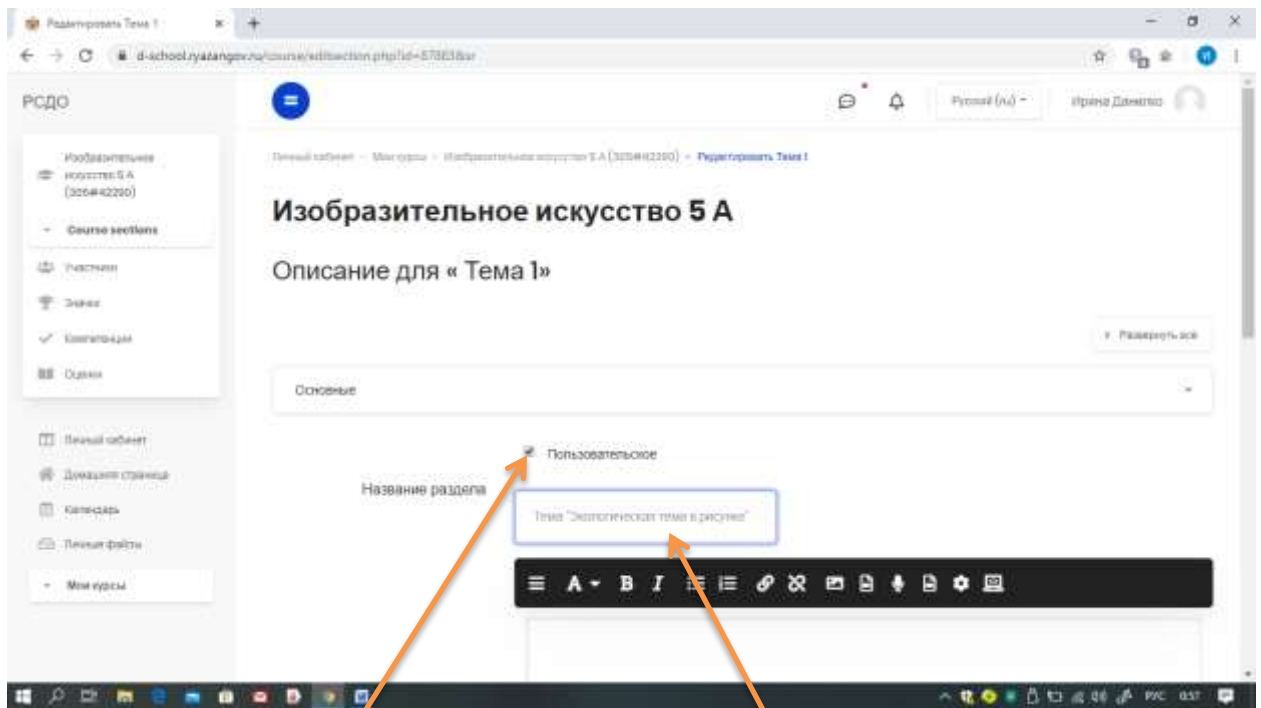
Редактировать Тема 1

d-school.ryazangov.ru/course/editsection.php?id=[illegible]

РСДО

Русский (ru)

Ирина Данилко

Изобразительное искусство 5 А (305#42220)

Course sections

Участники

Значки

Компетенции

Оценки

Личный кабинет

Домашняя страница

Календарь

Личные файлы

Мои курсы

Личный кабинет / Мои курсы / Изобразительное искусство 5 А (305#42220) / Редактировать Тема 1

Изобразительное искусство 5 А

Описание для « Тема 1»

Развернуть всё

Основные

Пользовательское

Название раздела

Тема "Экологическая тема в рисунке"

РУС 0:57